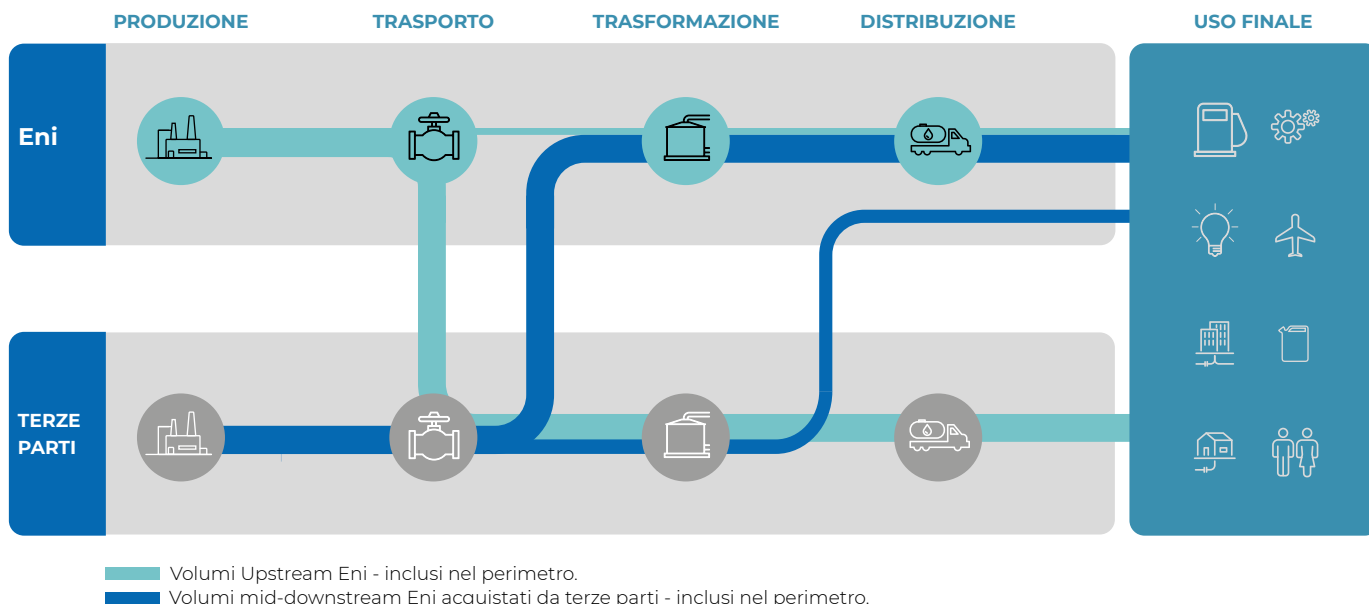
PRODUZIONE
TRASPORTO
TRASFORMAZIONE
DISTRIBUZIONE
USO FINALE

Eni

TERZE PARTI

Volumi Upstream Eni - inclusi nel perimetro.
Volumi mid-downstream Eni acquistati da terze parti - inclusi nel perimetro.